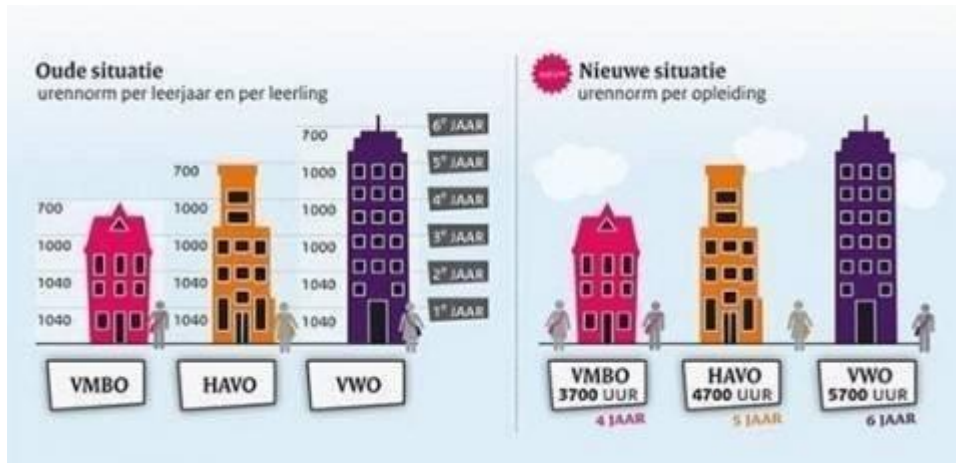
Oude situatie
urennorm per leerjaar en per leerling

700
1000
1040
1040

700
1000
1000
1040
1040

700
1000
1000
1000
1040
1040

6e JAAR
5e JAAR
4e JAAR
3e JAAR
2e JAAR
1e JAAR

VMBO
HAVO
VWO

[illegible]
Nieuwe situatie
urennorm per opleiding

VMBO
3700 UUR
4 JAAR

HAVO
4700 UUR
5 JAAR

VWO
5700 UUR
6 JAAR